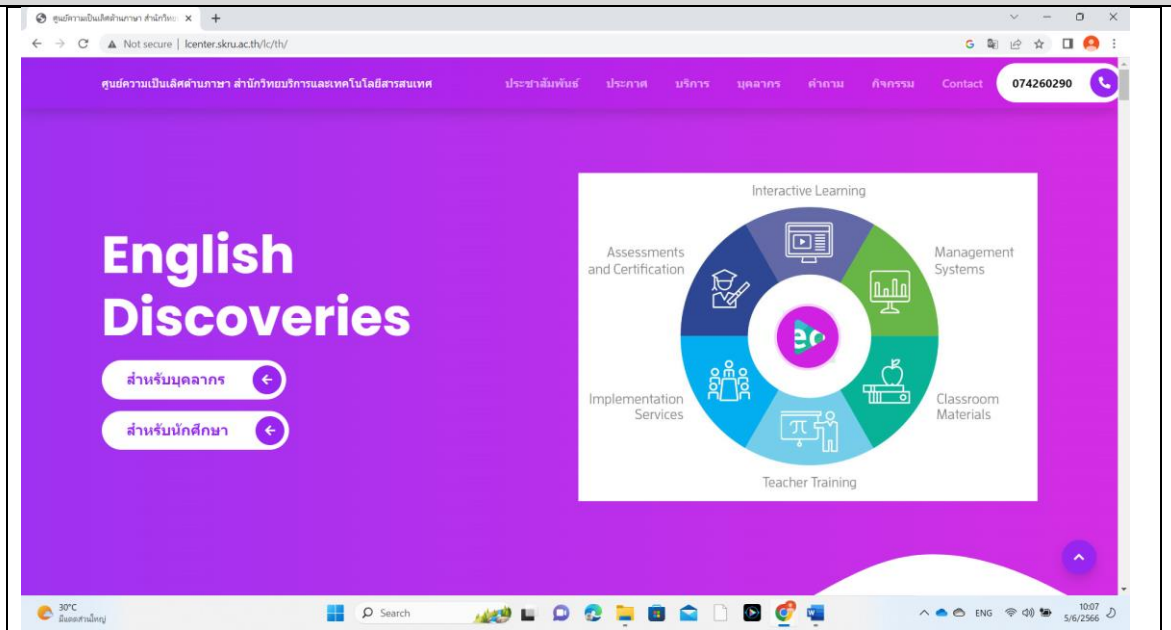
ศูนย์ความเป็นเลิศด้านภาษา สำนักวิทย

Not secure | lcenter.skru.ac.th/lc/th/

ศูนย์ความเป็นเลิศด้านภาษา สำนักวิทยบริการและเทคโนโลยีสารสนเทศ

ประชาสัมพันธ์ ประกาศ บริการ บุคลากร คำถาม กิจกรรม Contact 074260290

English Discoveries

สำหรับบุคลากร

สำหรับนักศึกษา

Interactive Learning

Management Systems

Classroom Materials

Teacher Training

Implementation Services

Assessments and Certification

30°C
มีเมฆส่วนใหญ่

Search

ENG

10:07
5/6/2566